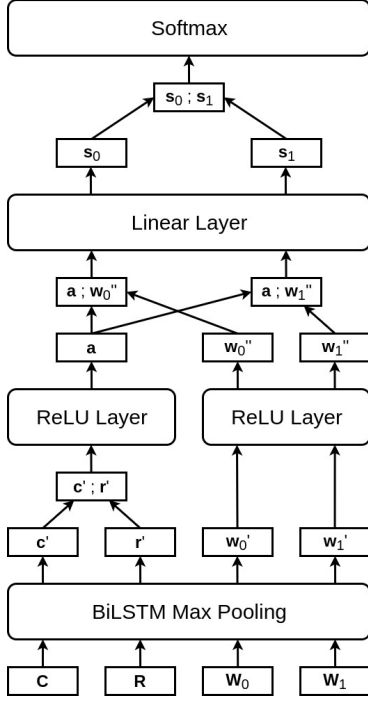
Softmax

$\mathbf{s}_0$ ; $\mathbf{s}_1$

$\mathbf{s}_0$

$\mathbf{s}_1$

Linear Layer

$\mathbf{a}$ ; $\mathbf{w}_0$''

$\mathbf{a}$ ; $\mathbf{w}_1$''

$\mathbf{a}$

$\mathbf{w}_0$''

$\mathbf{w}_1$''

ReLU Layer

ReLU Layer

$\mathbf{c}$' ; $\mathbf{r}$'

$\mathbf{c}$'

$\mathbf{r}$'

$\mathbf{w}_0$'

$\mathbf{w}_1$'

BiLSTM Max Pooling

C

R

$\mathbf{W}_0$

$\mathbf{W}_1$